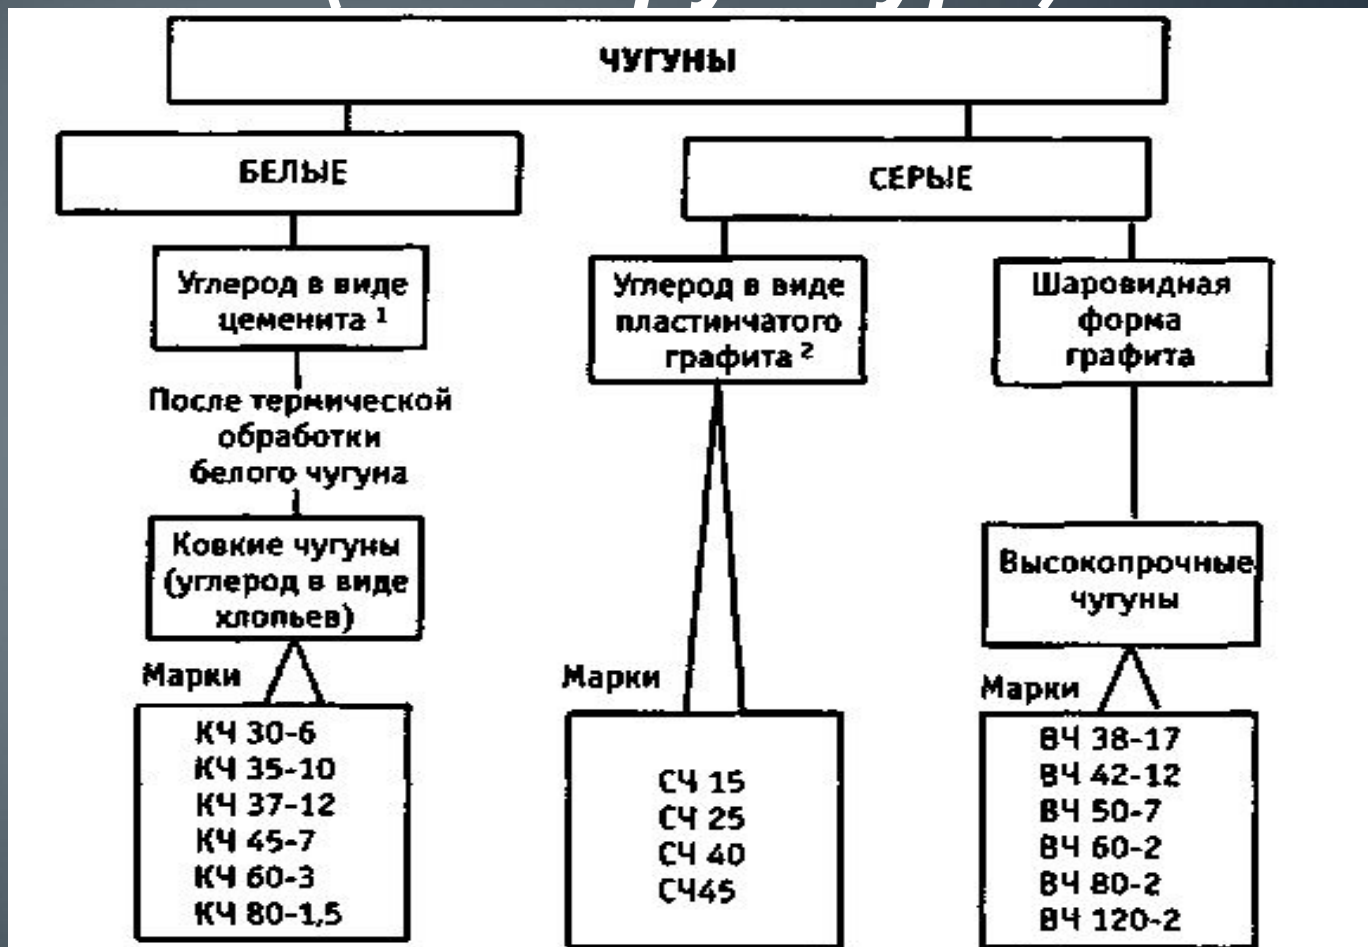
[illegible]

ЧУГУНЫ

БЕЛЫЕ

СЕРЫЕ

Углерод в виде цементита $^1$

После термической обработки белого чугуна

Ковкие чугуны (углерод в виде хлопьев)

Марки

КЧ 30-6
КЧ 35-10
КЧ 37-12
КЧ 45-7
КЧ 60-3
КЧ 80-1,5

Углерод в виде пластинчатого графита $^2$

Марки

СЧ 15
СЧ 25
СЧ 40
СЧ45

Шаровидная форма графита

Высокопрочные чугуны

Марки

ВЧ 38-17
ВЧ 42-12
ВЧ 50-7
ВЧ 60-2
ВЧ 80-2
ВЧ 120-2